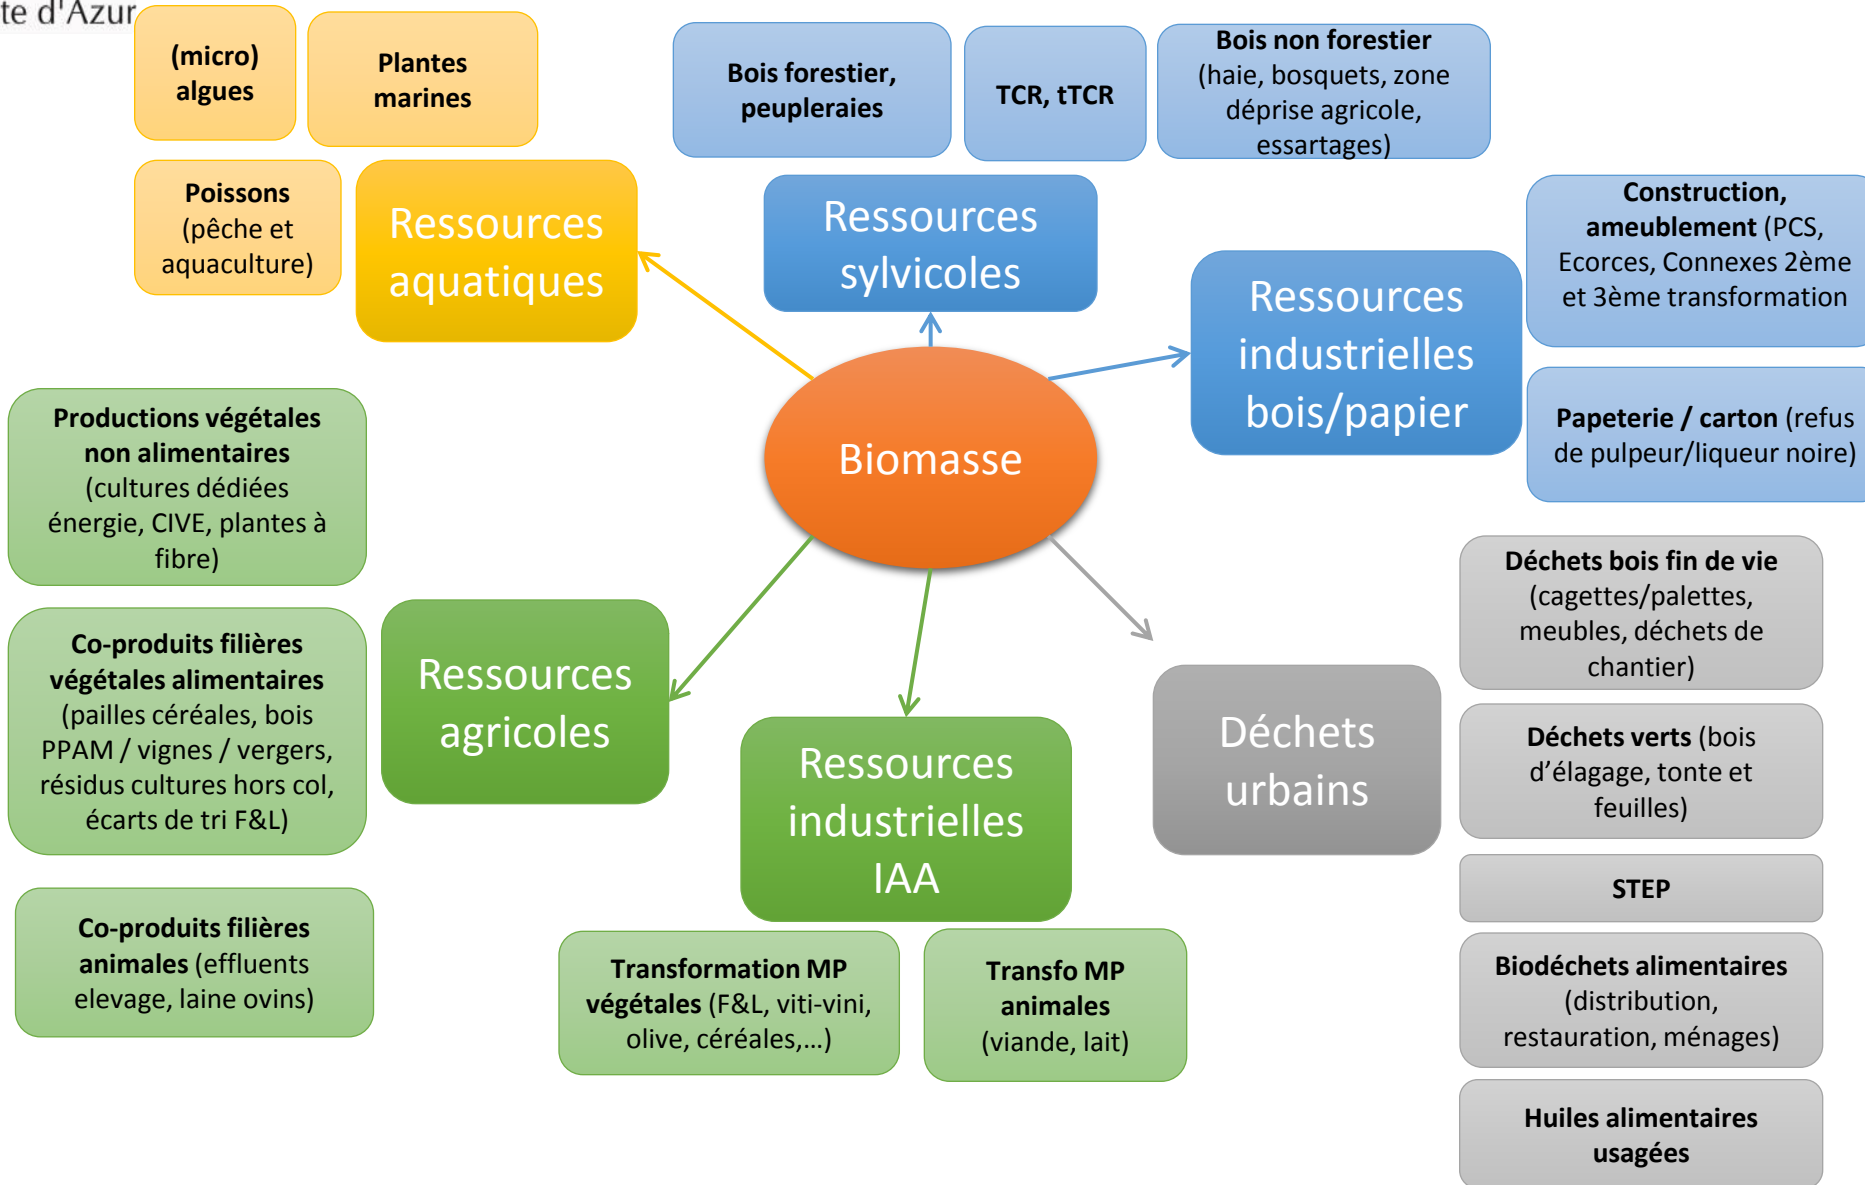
te d'Azur

(micro) algues

Plantes marines

Poissons (pêche et aquaculture)

Ressources aquatiques

Bois forestier, peupleraies

TCR, tTCR

Bois non forestier (haie, bosquets, zone déprise agricole, essartages)

Ressources sylvicoles

Construction, ameublement (PCS, Ecorces, Connexes 2ème et 3ème transformation

Ressources industrielles bois/papier

Papeterie / carton (refus de pulpeur/liqueur noire)

Biomasse

Productions végétales non alimentaires (cultures dédiées énergie, CIVE, plantes à fibre)

Co-produits filières végétales alimentaires (pailles céréales, bois PPAM / vignes / vergers, résidus cultures hors col, écarts de tri F&L)

Ressources agricoles

Co-produits filières animales (effluents elevage, laine ovins)

Ressources industrielles IAA

Transformation MP végétales (F&L, viti-vini, olive, céréales,…)

Transfo MP animales (viande, lait)

Déchets urbains

Déchets bois fin de vie (cagettes/palettes, meubles, déchets de chantier)

Déchets verts (bois d'élagage, tonte et feuilles)

STEP

Biodéchets alimentaires (distribution, restauration, ménages)

Huiles alimentaires usagées